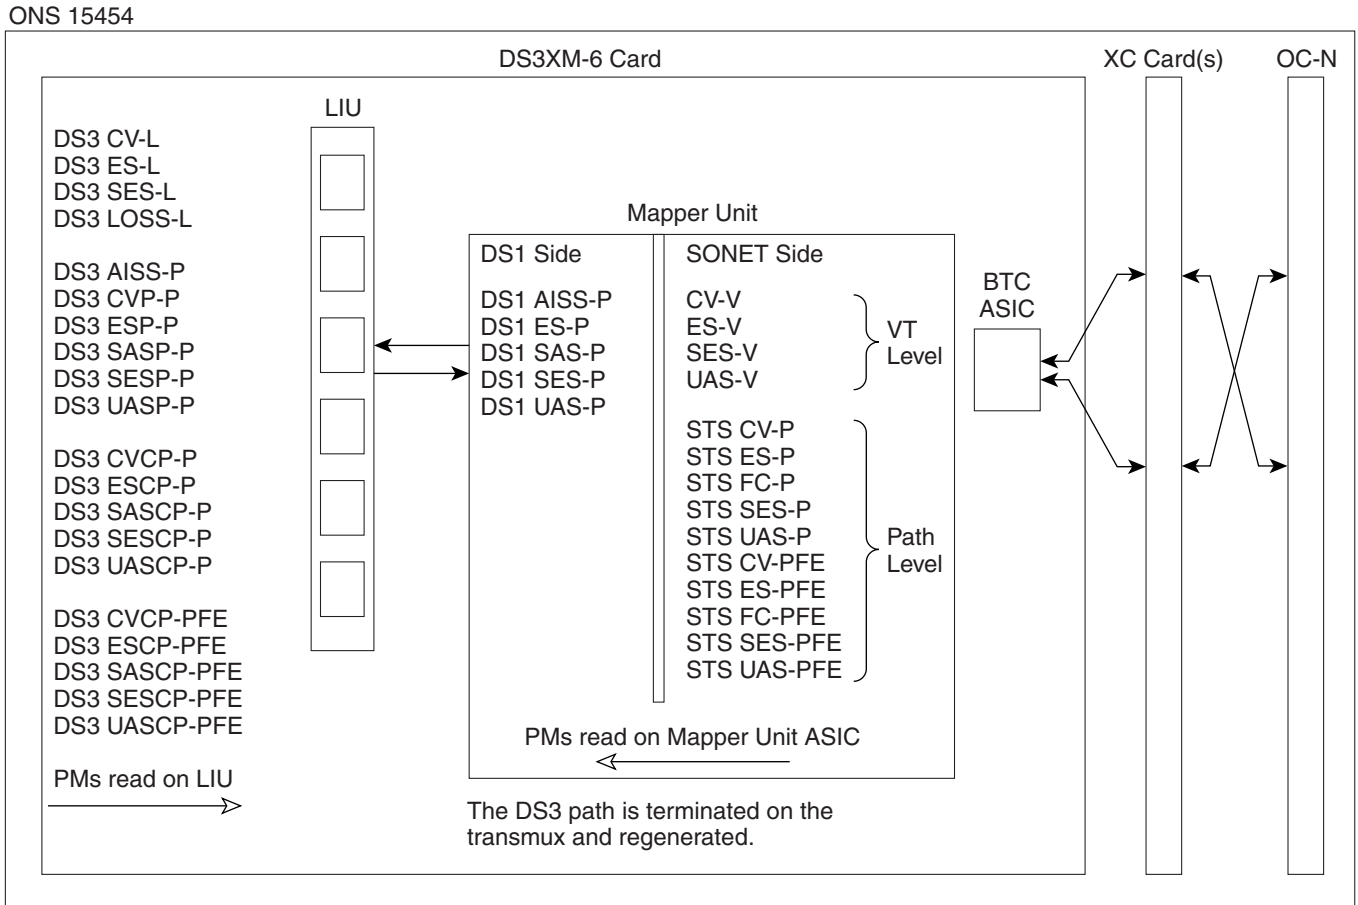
ONS 15454

DS3XM-6 Card

XC Card(s)

OC-N

LIU

DS3 CV-L
DS3 ES-L
DS3 SES-L
DS3 LOSS-L

DS3 AISS-P
DS3 CVP-P
DS3 ESP-P
DS3 SASP-P
DS3 SESP-P
DS3 UASP-P

DS3 CVCP-P
DS3 ESCP-P
DS3 SASCP-P
DS3 SESCP-P
DS3 UASCP-P

DS3 CVCP-PFE
DS3 ESCP-PFE
DS3 SASCP-PFE
DS3 SESCP-PFE
DS3 UASCP-PFE

PMs read on LIU

Mapper Unit

DS1 Side

DS1 AISS-P
DS1 ES-P
DS1 SAS-P
DS1 SES-P
DS1 UAS-P

SONET Side

CV-V
ES-V
SES-V
UAS-V

VT Level

STS CV-P
STS ES-P
STS FC-P
STS SES-P
STS UAS-P
STS CV-PFE
STS ES-PFE
STS FC-PFE
STS SES-PFE
STS UAS-PFE

Path Level

PMs read on Mapper Unit ASIC

BTC ASIC

The DS3 path is terminated on the transmux and regenerated.